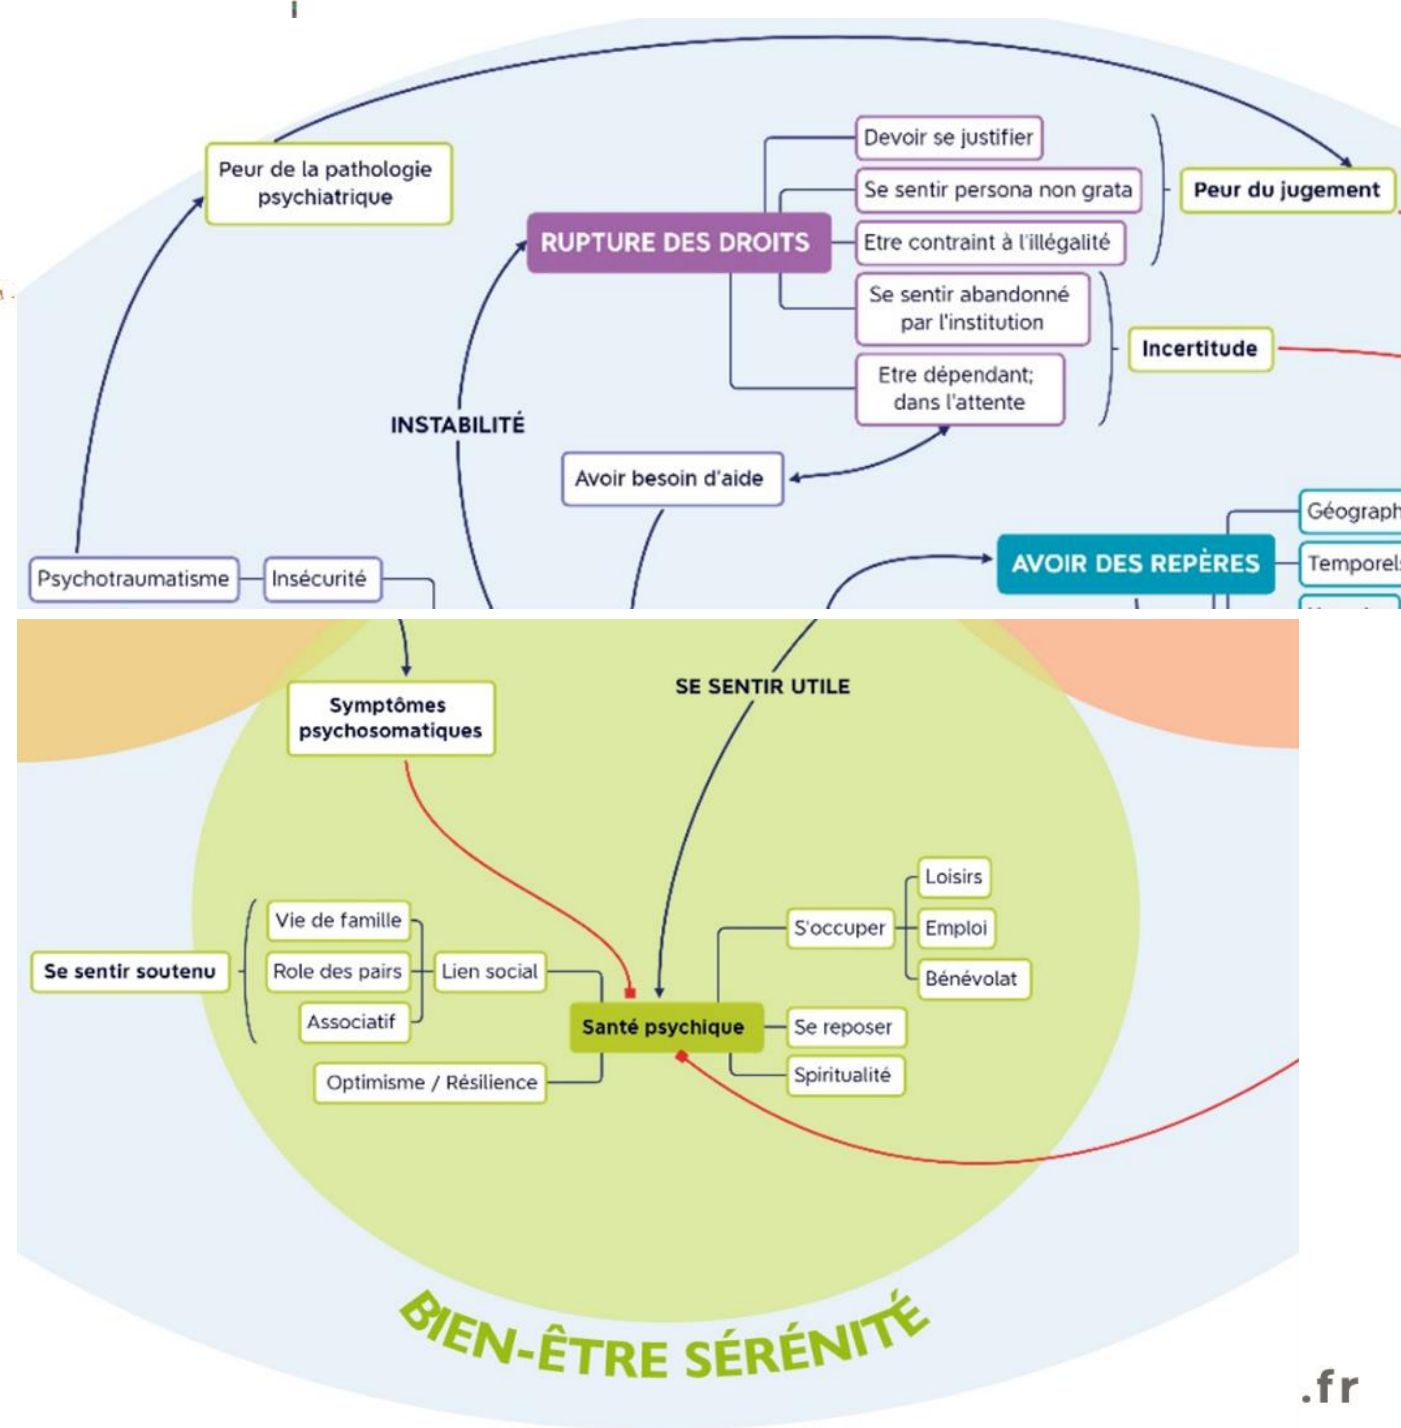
Peur de la pathologie psychiatrique

RUPTURE DES DROITS

Devoir se justifier

Se sentir persona non grata

Etre contraint à l'illégalité

Se sentir abandonné par l'institution

Etre dépendant; dans l'attente

Peur du jugement

Incertitude

INSTABILITÉ

Avoir besoin d'aide

Psychotraumatisme

Insécurité

AVOIR DES REPÈRES

Géograph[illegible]

Temporel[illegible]

Symptômes psychosomatiques

SE SENTIR UTILE

Se sentir soutenu

Vie de famille

Role des pairs

Associatif

Lien social

Optimisme / Résilience

Santé psychique

S'occuper

Loisirs

Emploi

Bénévolat

Se reposer

Spiritualité

BIEN-ÊTRE SÉRÉNITÉ

.fr